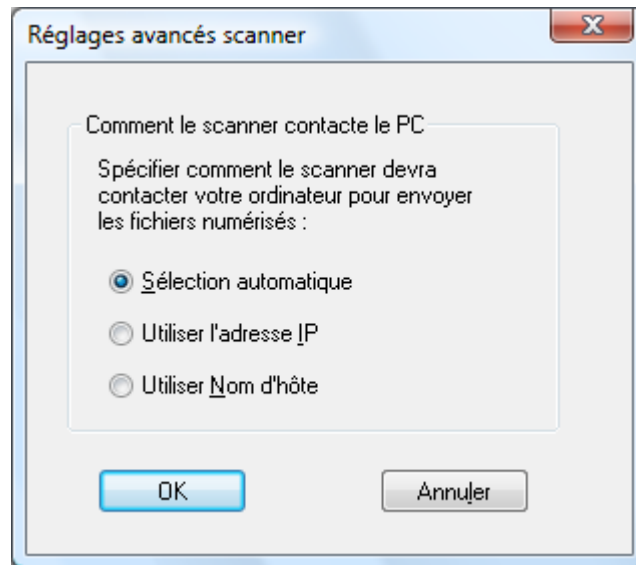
Réglages avancés scanner

Comment le scanner contacte le PC

Spécifier comment le scanner devra contacter votre ordinateur pour envoyer les fichiers numérisés :

Sélection automatique

Utiliser l'adresse IP

Utiliser Nom d'hôte

OK

Annuler